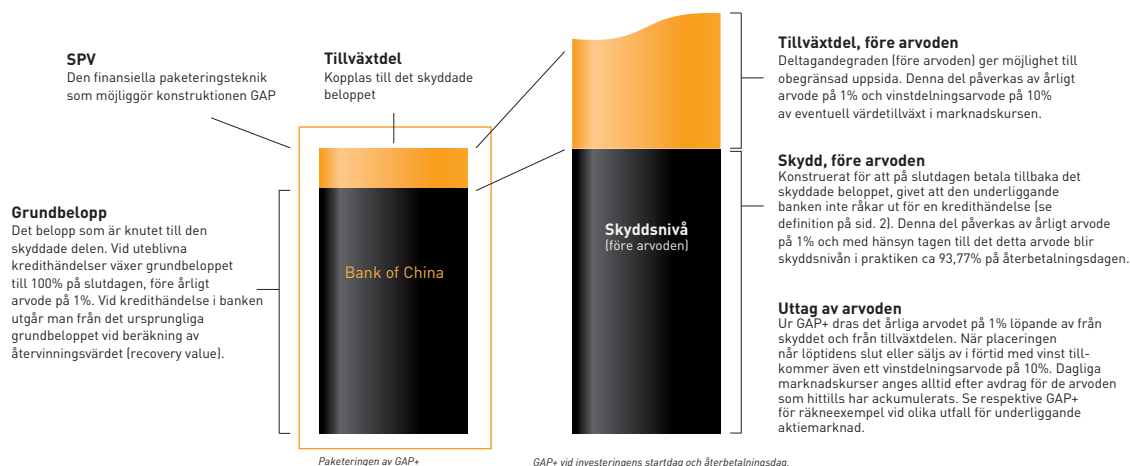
**SPV**
Den finansiella paketeringsteknik som möjliggör konstruktionen GAP

**Tillväxtdel**
Kopplas till det skyddade beloppet

**Grundbelopp**
Det belopp som är knutet till den skyddade delen. Vid uteblivna kredithändelser växer grundbeloppet till 100% på slutdagen, före årligt arvode på 1%. Vid kredithändelse i banken utgår man från det ursprungliga grundbeloppet vid beräkning av återvinningsvärdet (recovery value).

Bank of China

Skyddsnivå
(före arvoden)

**Tillväxtdel, före arvoden**
Deltagandegraden (före arvoden) ger möjlighet till obegränsad uppsida. Denna del påverkas av årligt arvode på 1% och vinstdelningsarvode på 10% av eventuell värdetillväxt i marknadskursen.

**Skydd, före arvoden**
Konstruerat för att på slutdagen betala tillbaka det skyddade beloppet, givet att den underliggande banken inte råkar ut för en kredithändelse (se definition på sid. 2). Denna del påverkas av årligt arvode på 1% och med hänsyn tagen till det detta arvode blir skyddsnivån i praktiken ca 93,77% på återbetalningsdagen.

**Uttag av arvoden**
Ur GAP+ dras det årliga arvodet på 1% löpande av från skyddet och från tillväxtdelen. När placeringen når löptidens slut eller säljs av i förtid med vinst tillkommer även ett vinstdelningsarvode på 10%. Dagliga marknadskurser anges alltid efter avdrag för de arvoden som hittills har ackumulerats. Se respektive GAP+ för räkneexempel vid olika utfall för underliggande aktiemarknad.

Paketeringen av GAP+

GAP+ vid investeringens startdag och återbetalningsdag.